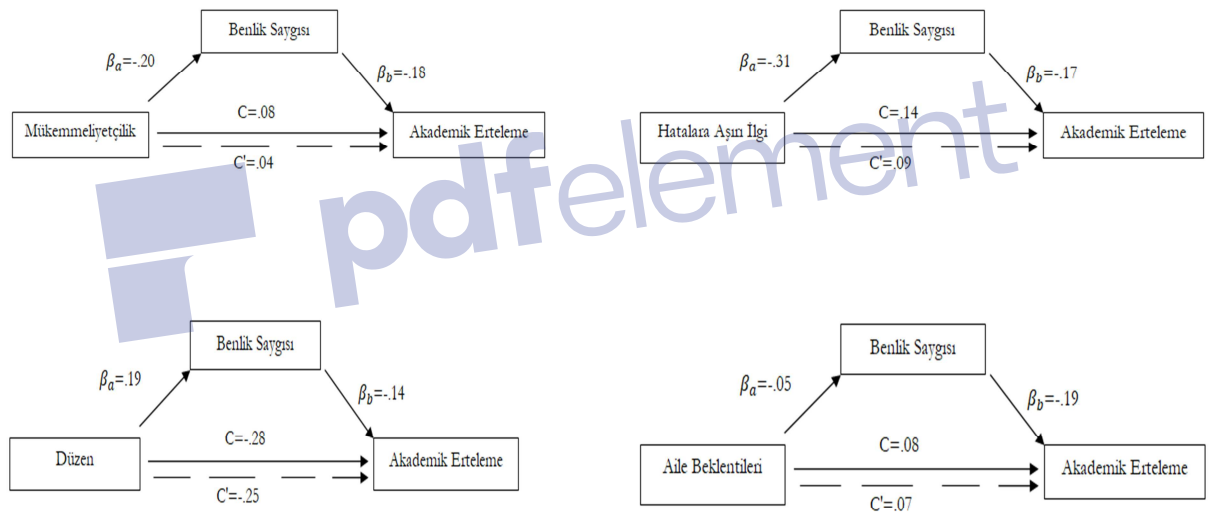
Benlik Saygısı

$\beta_a$=-.20

$\beta_b$=-.18

Mükemmeliyetçilik

C=.08

C'=.04

Akademik Erteleme

Benlik Saygısı

$\beta_a$=-.31

$\beta_b$=-.17

Hatalara Aşırı İlgi

C=.14

C'=.09

Akademik Erteleme

pdfelement

Benlik Saygısı

$\beta_a$=.19

$\beta_b$=-.14

Düzen

C=-.28

C'=-.25

Akademik Erteleme

Benlik Saygısı

$\beta_a$=-.05

$\beta_b$=-.19

Aile Beklentileri

C=.08

C'=.07

Akademik Erteleme